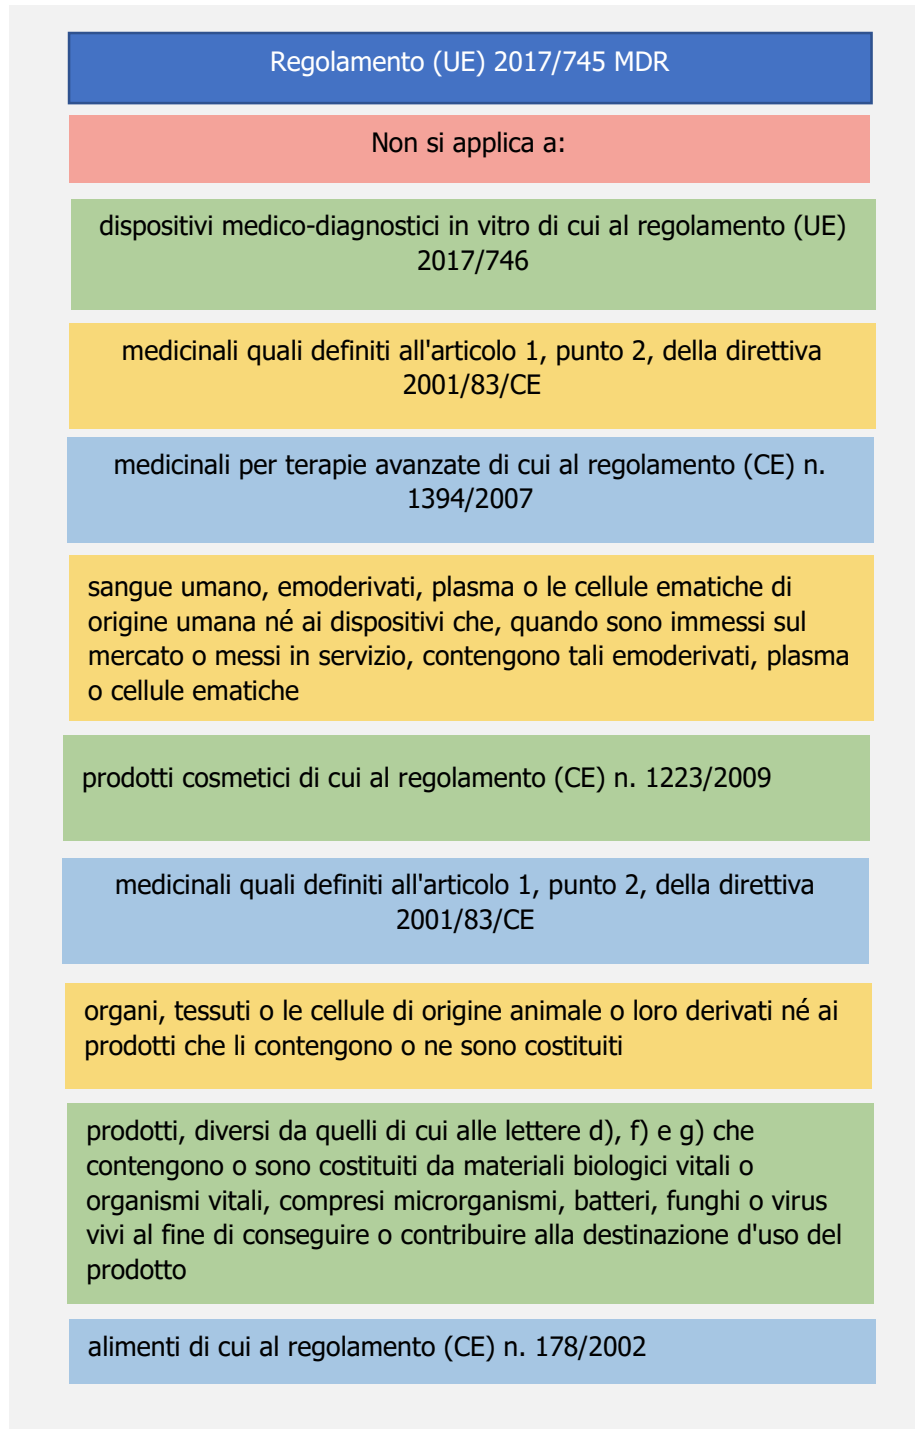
Regolamento (UE) 2017/745 MDR

Non si applica a:

dispositivi medico-diagnostici in vitro di cui al regolamento (UE) 2017/746

medicinali quali definiti all'articolo 1, punto 2, della direttiva 2001/83/CE

medicinali per terapie avanzate di cui al regolamento (CE) n. 1394/2007

sangue umano, emoderivati, plasma o le cellule ematiche di origine umana né ai dispositivi che, quando sono immessi sul mercato o messi in servizio, contengono tali emoderivati, plasma o cellule ematiche

prodotti cosmetici di cui al regolamento (CE) n. 1223/2009

medicinali quali definiti all'articolo 1, punto 2, della direttiva 2001/83/CE

organi, tessuti o le cellule di origine animale o loro derivati né ai prodotti che li contengono o ne sono costituiti

prodotti, diversi da quelli di cui alle lettere d), f) e g) che contengono o sono costituiti da materiali biologici vitali o organismi vitali, compresi microrganismi, batteri, funghi o virus vivi al fine di conseguire o contribuire alla destinazione d'uso del prodotto

alimenti di cui al regolamento (CE) n. 178/2002